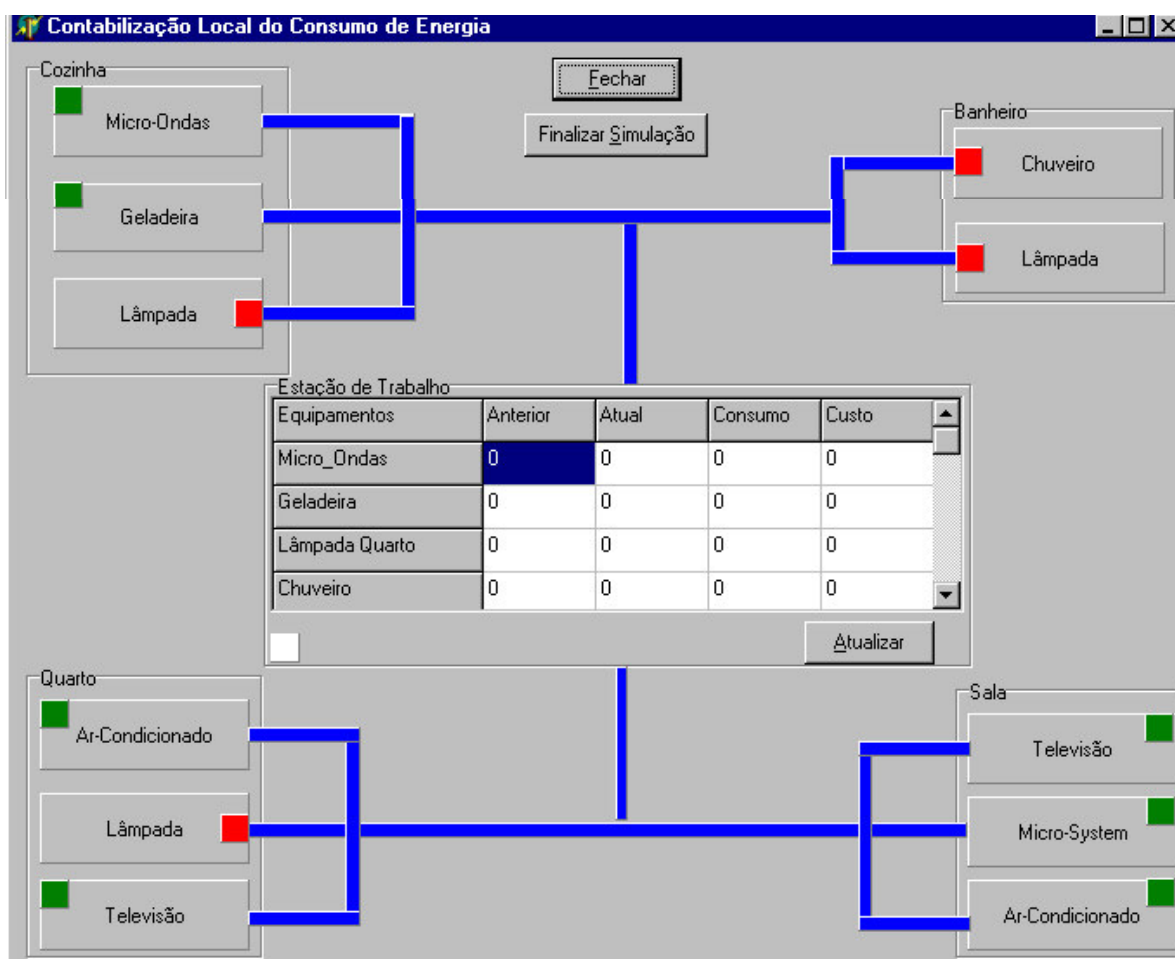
Contabilização Local do Consumo de Energia

Fechar

Finalizar Simulação

Cozinha

Micro-Ondas

Geladeira

Lâmpada

Banheiro

Chuveiro

Lâmpada

Estação de Trabalho

| Equipamentos | Anterior | Atual | Consumo | Custo |
|---|---|---|---|---|
| Micro_Ondas | 0 | 0 | 0 | 0 |
| Geladeira | 0 | 0 | 0 | 0 |
| Lâmpada Quarto | 0 | 0 | 0 | 0 |
| Chuveiro | 0 | 0 | 0 | 0 |

Atualizar

Quarto

Ar-Condicionado

Lâmpada

Televisão

Sala

Televisão

Micro-System

Ar-Condicionado